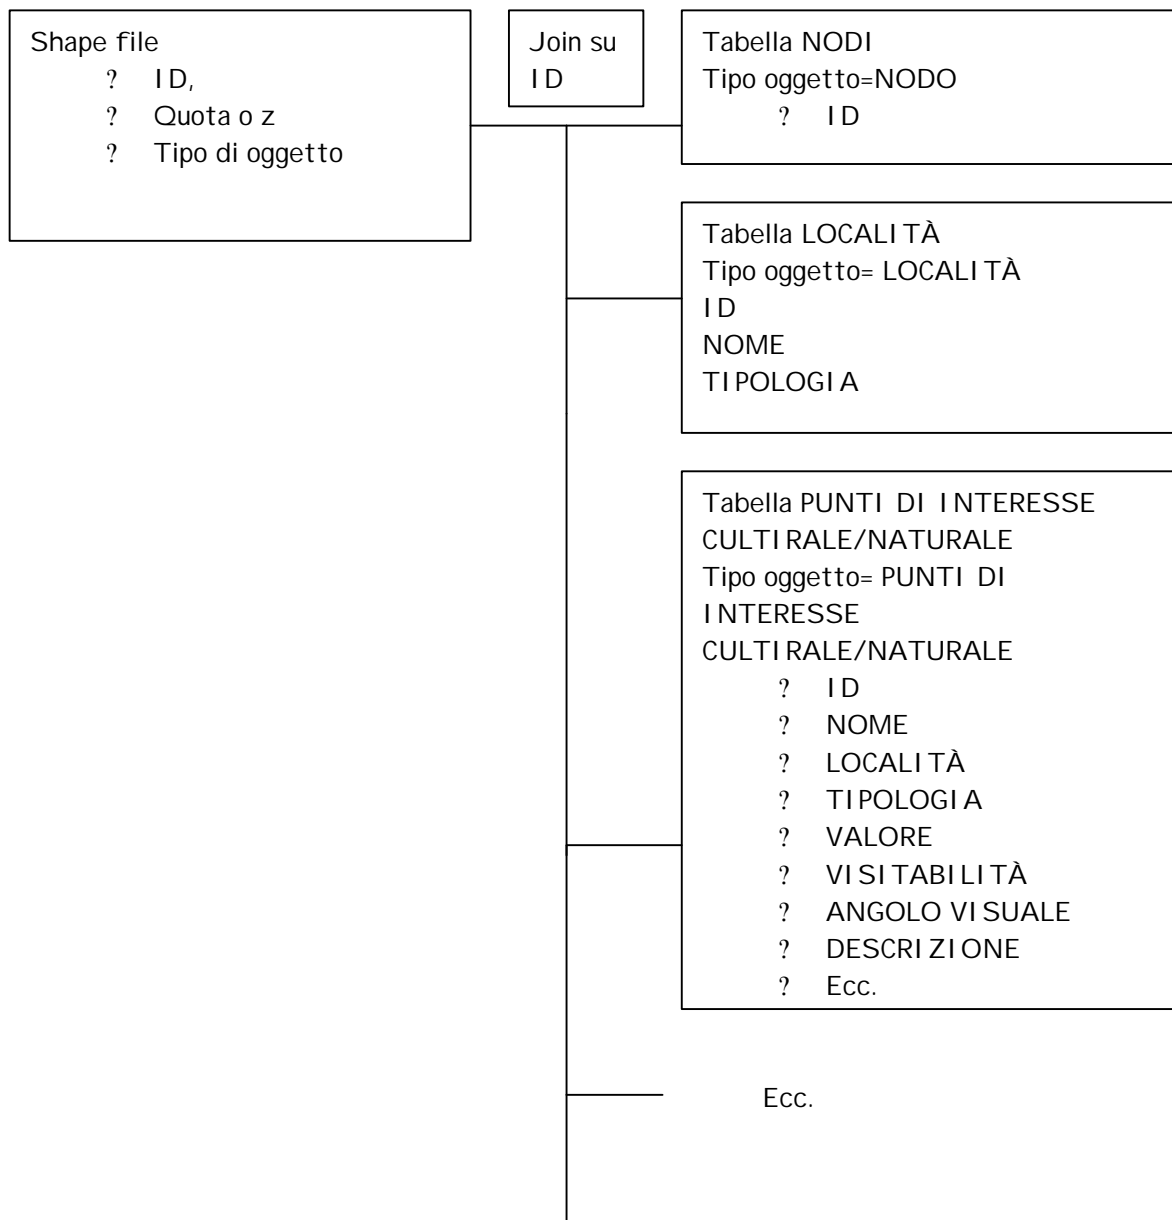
Shape file
? ID,
? Quota o z
? Tipo di oggetto

Join su ID

Tabella NODI
Tipo oggetto=NODO
? ID

Tabella LOCALITÀ
Tipo oggetto= LOCALITÀ
ID
NOME
TIPOLOGIA

Tabella PUNTI DI INTERESSE CULTIRALE/NATURALE
Tipo oggetto= PUNTI DI INTERESSE CULTIRALE/NATURALE
? ID
? NOME
? LOCALITÀ
? TIPOLOGIA
? VALORE
? VISITABILITÀ
? ANGOLO VISUALE
? DESCRIZIONE
? Ecc.

Ecc.